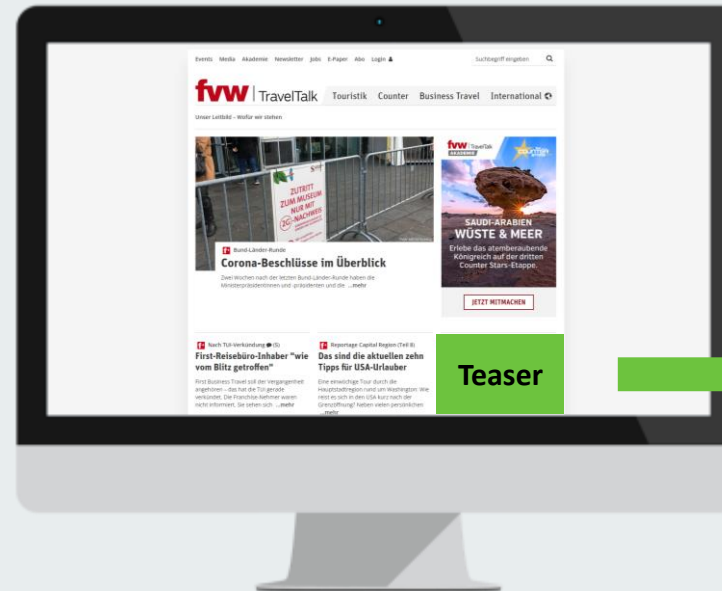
Events Media Akademie Newsletter Jobs E-Paper Abo Login

Suchbegriff eingeben

fvw | TravelTalk Touristik Counter Business Travel International

Unser Leitbild – Wofür wir stehen

ZUTRITT ZUM MUSEUM NUR MIT 2G-NACHWEIS

Bund-Länder-Runde

Corona-Beschlüsse im Überblick

Zwei Wochen nach der letzten Bund-Länder-Runde haben die Ministerpräsidentinnen und -präsidenten und die ...mehr

fvw | TravelTalk AKADEMIE Counter Stars

SAUDI-ARABIEN WÜSTE & MEER

Erlebe das atemberaubende Königreich auf der dritten Counter Stars-Etappe.

JETZT MITMACHEN

Nach TUI-Verkündung (5)

First-Reisebüro-Inhaber "wie vom Blitz getroffen"

First Business Travel soll der Vergangenheit angehören – das hat die TUI gerade verkündet. Die Franchise-Nehmer waren nicht informiert. Sie sehen sich ...mehr

Reportage Capital Region (Teil 8)

Das sind die aktuellen zehn Tipps für USA-Urlauber

Eine einwöchige Tour durch die Hauptstadtregion rund um Washington: Wie reist es sich in den USA kurz nach der Grenzöffnung? Neben vielen persönlichen ...mehr

Teaser